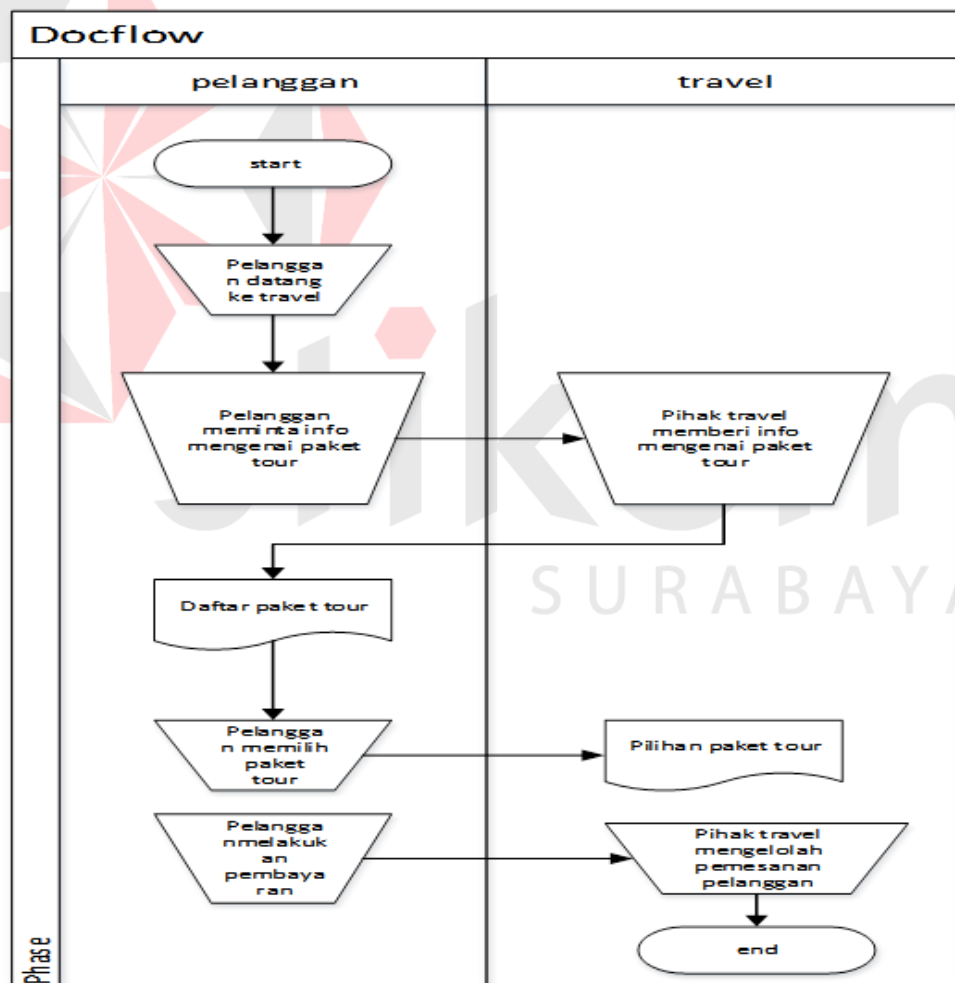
Docflow

Phase

pelanggan

travel

start

Pelanggan datang ke travel

Pelanggan meminta info mengenai paket tour

Pihak travel memberi info mengenai paket tour

Daftar paket tour

Pelanggan memilih paket tour

Pilihan paket tour

Pelanggan nmelakukan pembayaran

Pihak travel mengelolah pemesanan pelanggan

end

SURABAYA